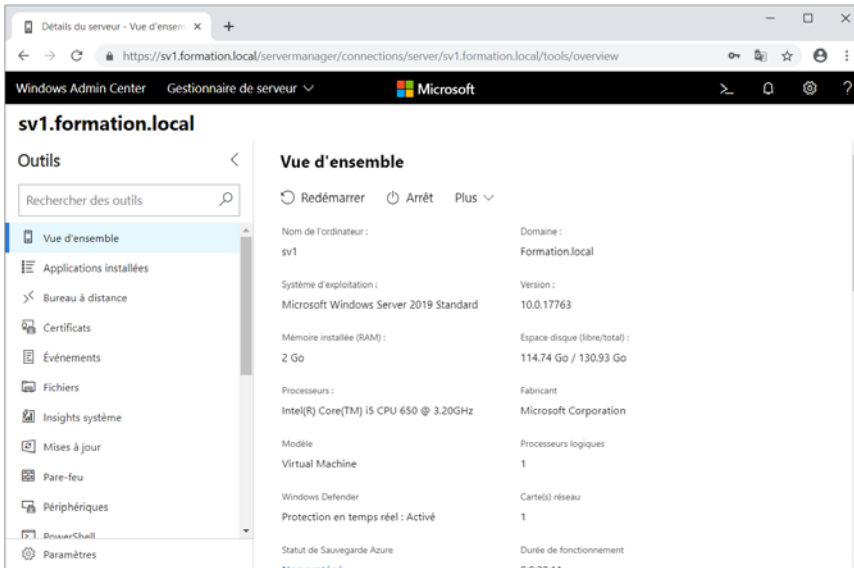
Détails du serveur - Vue d'ensem ×

https://sv1.formation.local/servermanager/connections/server/sv1.formation.local/tools/overview

Windows Admin Center Gestionnaire de serveur

Microsoft

sv1.formation.local

Outils

Rechercher des outils

Vue d'ensemble
Applications installées
Bureau à distance
Certificats
Événements
Fichiers
Insights système
Mises à jour
Pare-feu
Périphériques
PowerShell
Paramètres

Vue d'ensemble

Redémarrer Arrêt Plus

Nom de l'ordinateur :
sv1

Domaine :
Formation.local

Système d'exploitation :
Microsoft Windows Server 2019 Standard

Version :
10.0.17763

Mémoire installée (RAM) :
2 Go

Espace disque (libre/total) :
114.74 Go / 130.93 Go

Processeurs :
Intel(R) Core(TM) i5 CPU 650 @ 3.20GHz

Fabricant
Microsoft Corporation

Modèle
Virtual Machine

Processeurs logiques
1

Windows Defender
Protection en temps réel : Activé

Carte(s) réseau
1

Statut de Sauvegarde Azure
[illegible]

Durée de fonctionnement
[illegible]